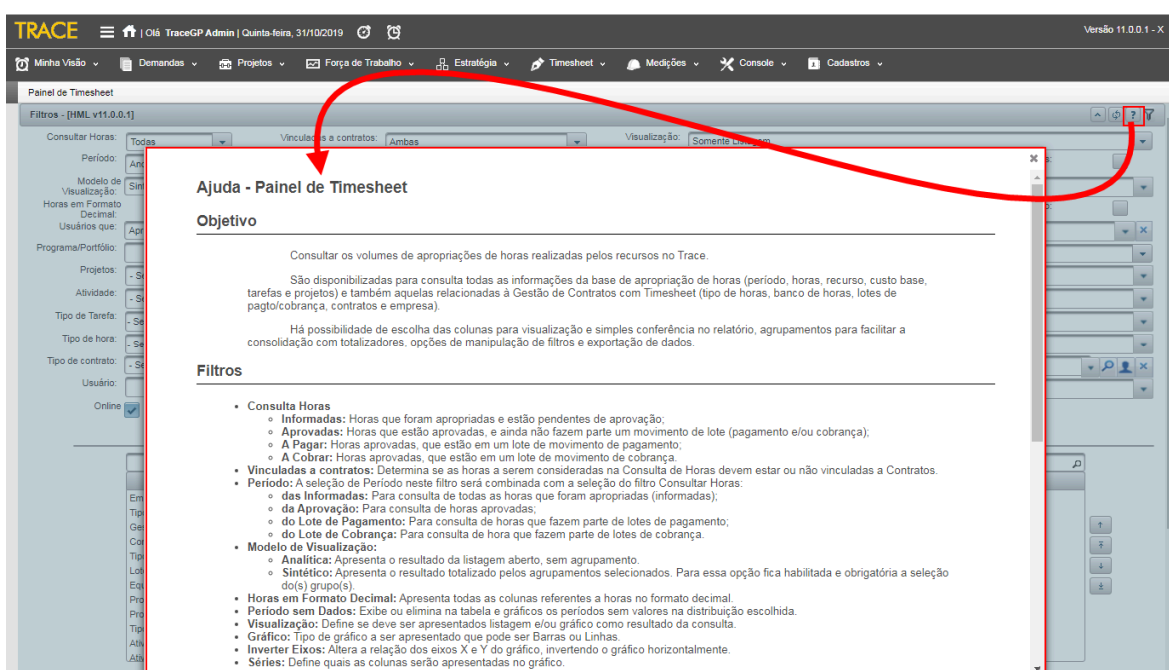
TRACE | Olá TraceGP Admin | Quinta-feira, 31/10/2019

Versão 11.0.0.1 - X

Minha Visão ⌄ Demandas ⌄ Projetos ⌄ Força de Trabalho ⌄ Estratégia ⌄ Timesheet ⌄ Medições ⌄ Console ⌄ Cadastros ⌄

Painel de Timesheet

Filtros - [HML v11.0.0.1]

Consultar Horas: Todas
Vinculadas a contratos: Ambas
Visualização: Somente Listagem
Período: And
Modelo de Visualização: Sint
Horas em Formato Decimal:
Usuários que: Apr
Programa/Portfólio:
Projetos: - Se
Atividade: - Se
Tipo de Tarefa: - Se
Tipo de hora: - Se
Tipo de contrato: - Se
Usuário:
Online

Em
Tip
Ge
Co
Tip
Lot
Equ
Pro
Pro
Tip
Ati
Ati

Ajuda - Painel de Timesheet

Objetivo

Consultar os volumes de apropriações de horas realizadas pelos recursos no Trace.

São disponibilizadas para consulta todas as informações da base de apropriação de horas (período, horas, recurso, custo base, tarefas e projetos) e também aquelas relacionadas à Gestão de Contratos com Timesheet (tipo de horas, banco de horas, lotes de pagto/cobrança, contratos e empresa).

Há possibilidade de escolha das colunas para visualização e simples conferência no relatório, agrupamentos para facilitar a consolidação com totalizadores, opções de manipulação de filtros e exportação de dados.

Filtros

- Consulta Horas
  - Informadas: Horas que foram apropriadas e estão pendentes de aprovação;
  - Aprovadas: Horas que estão aprovadas, e ainda não fazem parte um movimento de lote (pagamento e/ou cobrança);
  - A Pagar: Horas aprovadas, que estão em um lote de movimento de pagamento;
  - A Cobrar: Horas aprovadas, que estão em um lote de movimento de cobrança.
- Vinculadas a contratos: Determina se as horas a serem consideradas na Consulta de Horas devem estar ou não vinculadas a Contratos.
- Período: A seleção de Período neste filtro será combinada com a seleção do filtro Consultar Horas:
  - das Informadas: Para consulta de todas as horas que foram apropriadas (informadas);
  - da Aprovação: Para consulta de horas aprovadas;
  - do Lote de Pagamento: Para consulta de horas que fazem parte de lotes de pagamento;
  - do Lote de Cobrança: Para consulta de hora que fazem parte de lotes de cobrança.
- Modelo de Visualização:
  - Analítica: Apresenta o resultado da listagem aberto, sem agrupamento.
  - Sintético: Apresenta o resultado totalizado pelos agrupamentos selecionados. Para essa opção fica habilitada e obrigatória a seleção do(s) grupo(s).
- Horas em Formato Decimal: Apresenta todas as colunas referentes a horas no formato decimal.
- Período sem Dados: Exibe ou elimina na tabela e gráficos os períodos sem valores na distribuição escolhida.
- Visualização: Define se deve ser apresentados listagem e/ou gráfico como resultado da consulta.
- Gráfico: Tipo de gráfico a ser apresentado que pode ser Barras ou Linhas.
- Inverter Eixos: Altera a relação dos eixos X e Y do gráfico, invertendo o gráfico horizontalmente.
- Séries: Define quais as colunas serão apresentadas no gráfico.